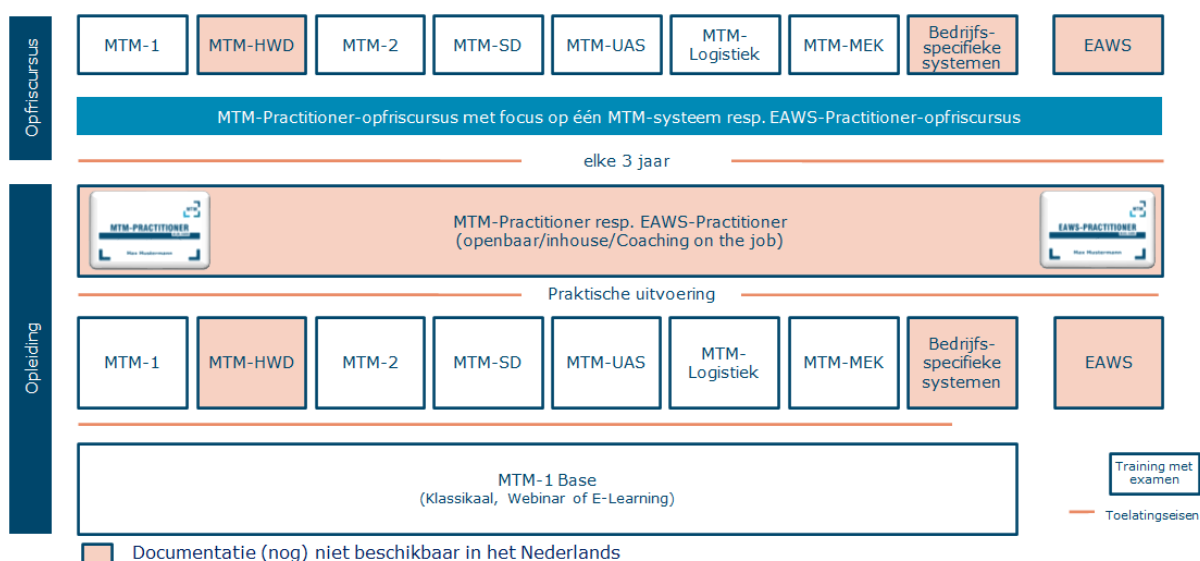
Opfriscursus

MTM-1
MTM-HWD
MTM-2
MTM-SD
MTM-UAS
MTM-Logistiek
MTM-MEK
Bedrijfsspecifieke systemen
EAWS

MTM-Practitioner-opfriscursus met focus op één MTM-systeem resp. EAWS-Practitioner-opfriscursus

elke 3 jaar

Opleiding

MTM-PRACTITIONER
Max Mustermann

MTM-Practitioner resp. EAWS-Practitioner
(openbaar/inhouse/Coaching on the job)

EAWS-PRACTITIONER
Max Mustermann

Praktische uitvoering

MTM-1
MTM-HWD
MTM-2
MTM-SD
MTM-UAS
MTM-Logistiek
MTM-MEK
Bedrijfsspecifieke systemen
EAWS

MTM-1 Base
(Klassikaal, Webinar of E-Learning)

Training met examen

Toelatingseisen

Documentatie (nog) niet beschikbaar in het Nederlands